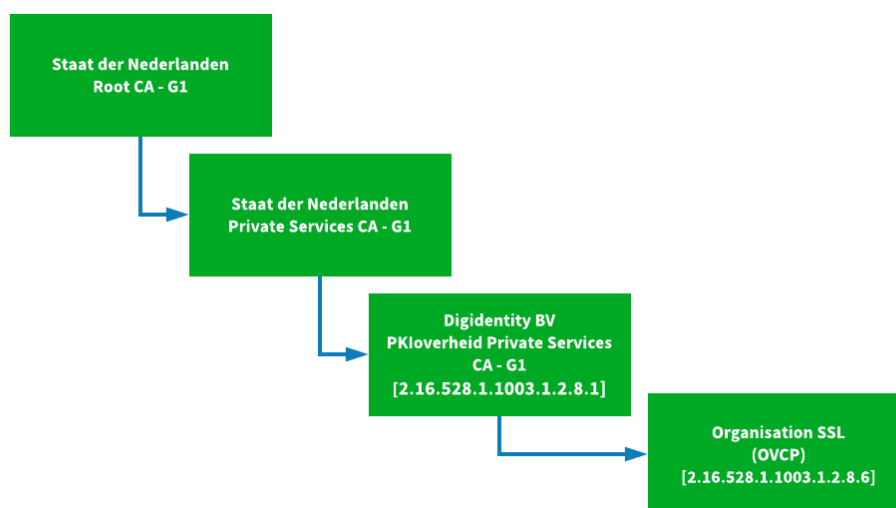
Staat der Nederlanden
Root CA - G1

Staat der Nederlanden
Private Services CA - G1

Digidentity BV
PKIoverheid Private Services
CA - G1
[2.16.528.1.1003.1.2.8.1]

Organisation SSL
(OVCP)
[2.16.528.1.1003.1.2.8.6]